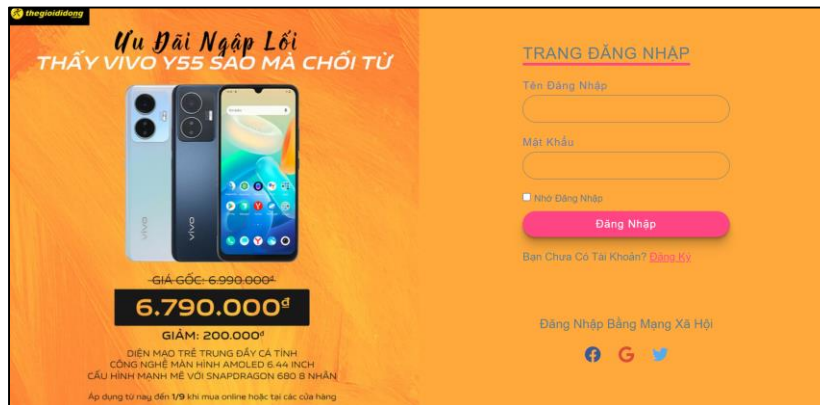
thegioididong

Ưu Đãi Ngập Lối
THẤY VIVO Y55 SAO MÀ CHỐI TỪ

GIÁ GỐC: 6.990.000đ
6.790.000đ
GIẢM: 200.000đ
DIỆN MẠO TRẺ TRUNG ĐẦY CÁ TÍNH
CÔNG NGHỆ MÀN HÌNH AMOLED 6.44 INCH
CẤU HÌNH MẠNH MẼ VỚI SNAPDRAGON 680 8 NHÂN
Áp dụng từ nay đến 1/9 khi mua online hoặc tại các cửa hàng

TRANG ĐĂNG NHẬP
Tên Đăng Nhập
Mật Khẩu
Nhớ Đăng Nhập
Đăng Nhập
Bạn Chưa Có Tài Khoản? Đăng Ký

Đăng Nhập Bằng Mạng Xã Hội